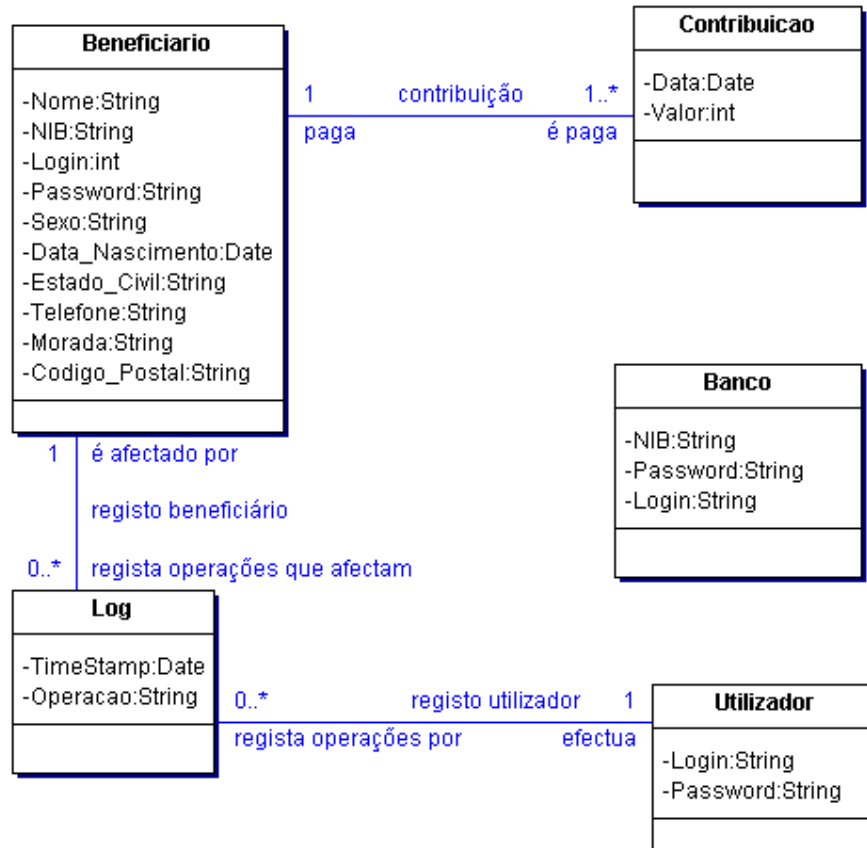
Beneficiario

-Nome:String
-NIB:String
-Login:int
-Password:String
-Sexo:String
-Data_Nascimento:Date
-Estado_Civil:String
-Telefone:String
-Morada:String
-Codigo_Postal:String

1 contribuição 1..*
paga é paga

Contribuicao

-Data:Date
-Valor:int

Banco

-NIB:String
-Password:String
-Login:String

1 é afectado por
registo beneficiário
0..* regista operações que afectam

Log

-TimeStamp:Date
-Operacao:String

0..* registo utilizador 1
regista operações por efectua

Utilizador

-Login:String
-Password:String